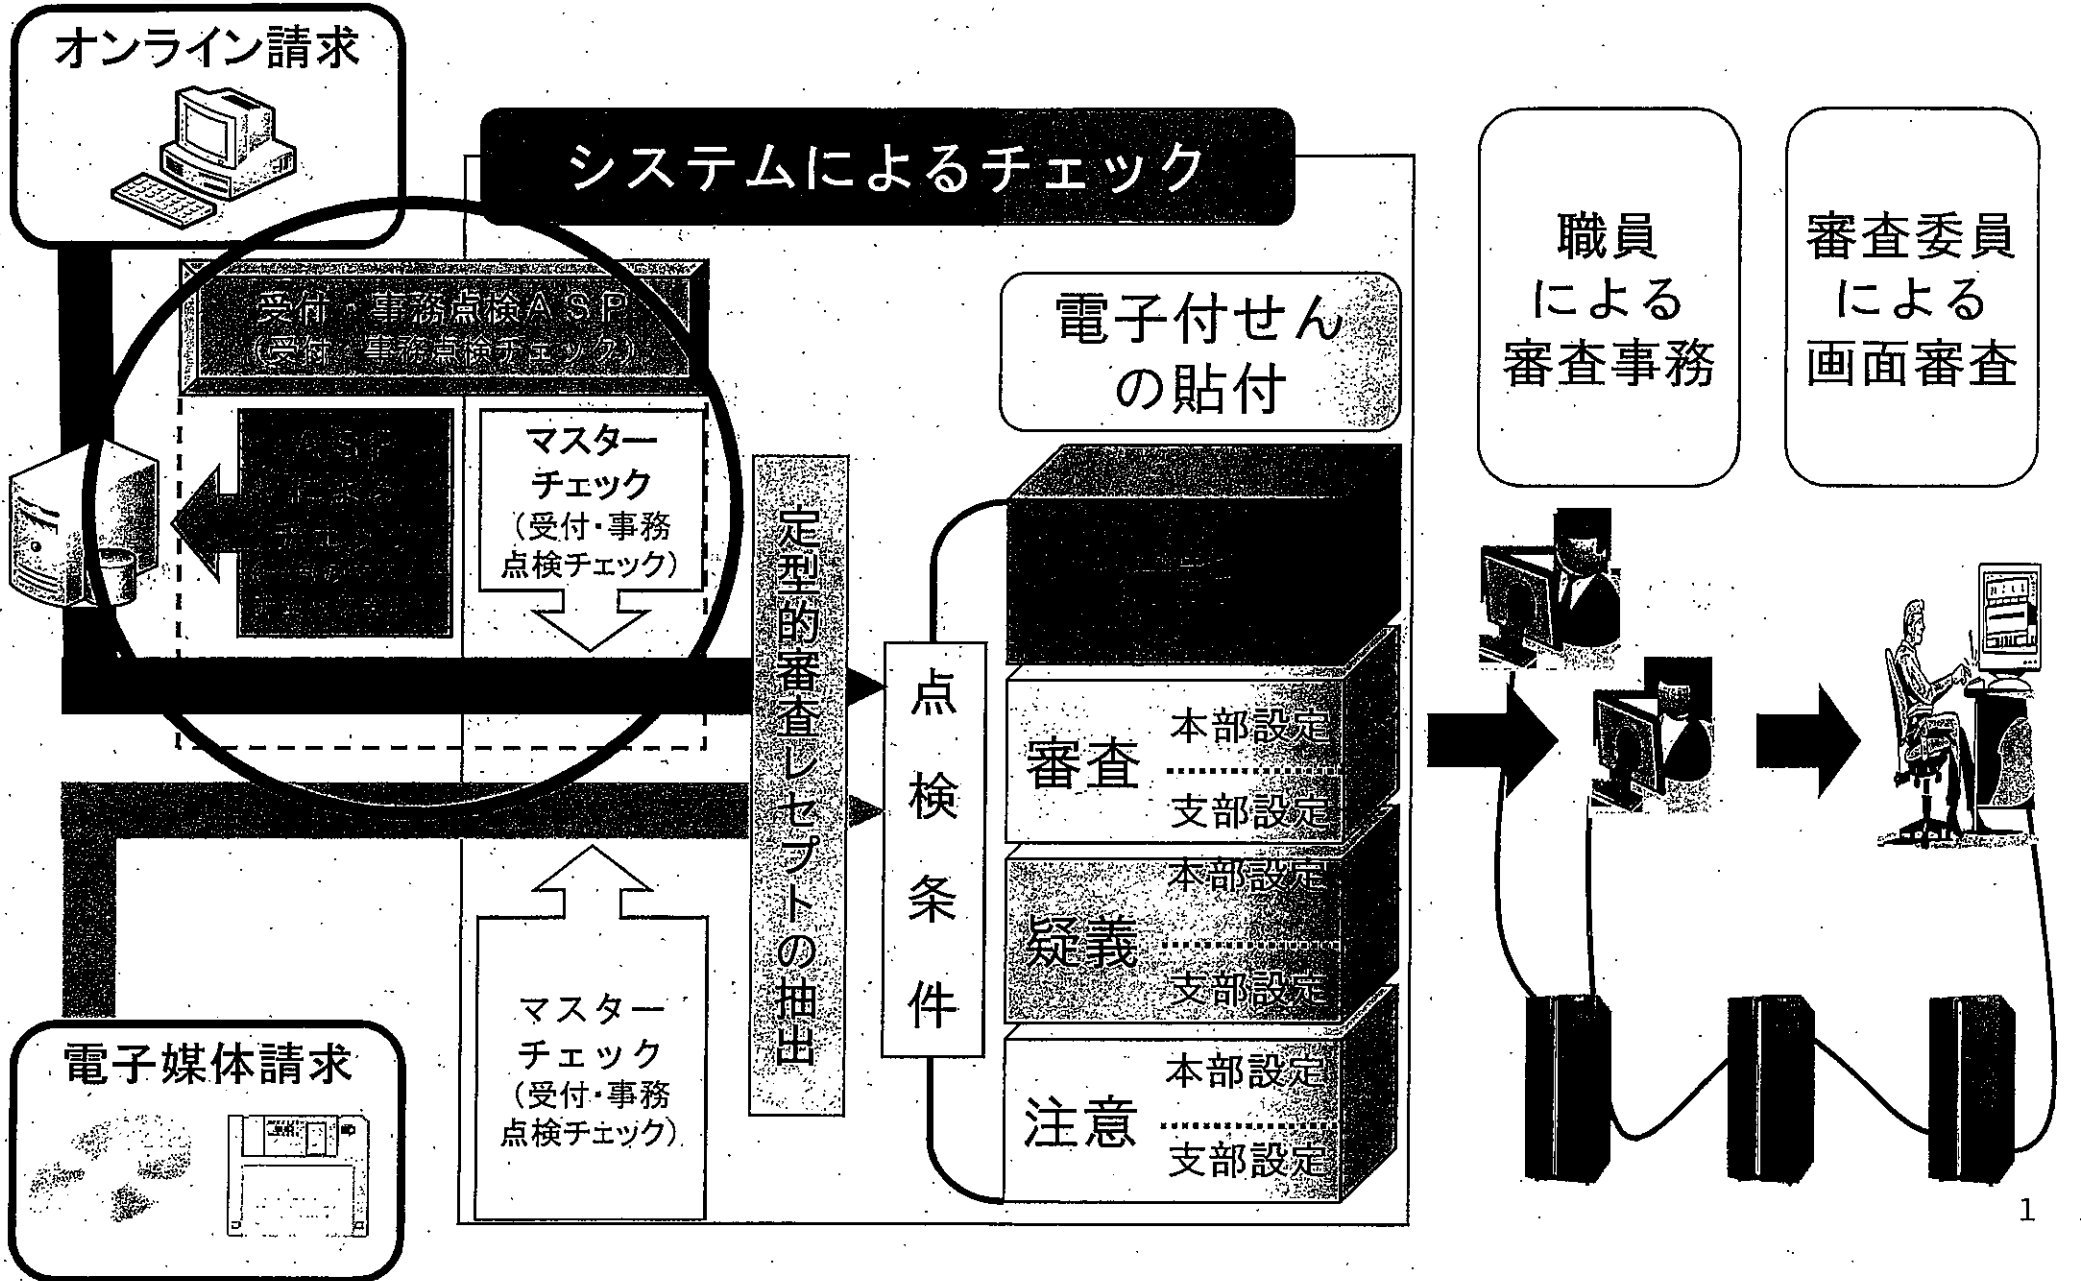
オンライン請求

システムによるチェック

受付・事務点検ASP
(受付・事務点検チェック)

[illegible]

マスター
チェック
(受付・事務
点検チェック)

定型的審査レセプトの抽出

電子付せん
の貼付

点
検
条
件

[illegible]

審査
本部設定
支部設定

疑義
本部設定
支部設定

注意
本部設定
支部設定

マスター
チェック
(受付・事務
点検チェック)

電子媒体請求

職員
による
審査事務

審査委員
による
画面審査

1